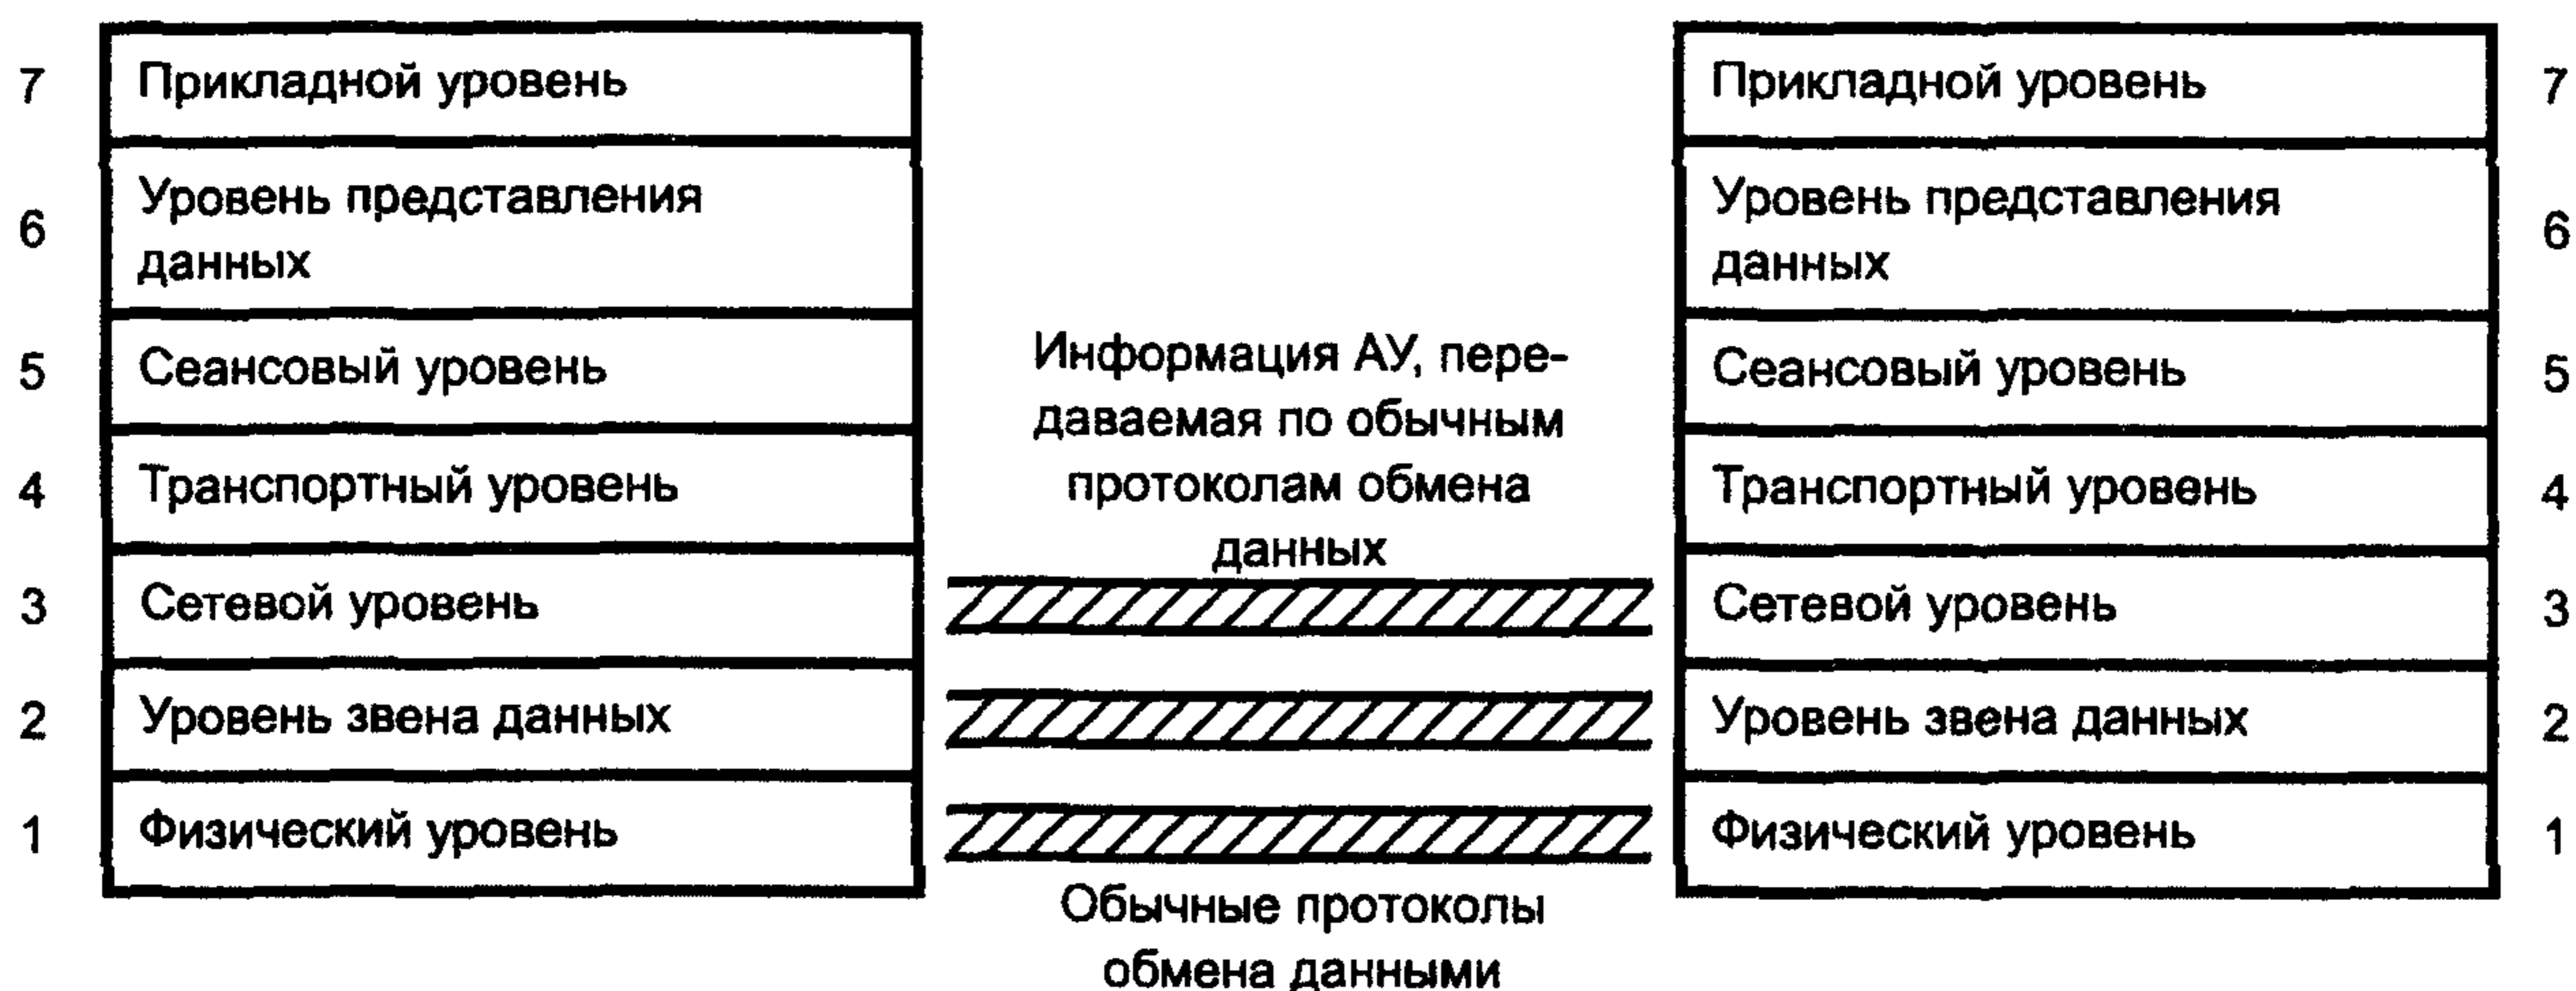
7 Прикладной уровень

6 Уровень представления данных

5 Сеансовый уровень

4 Транспортный уровень

3 Сетевой уровень

2 Уровень звена данных

1 Физический уровень

Информация АУ, передаваемая по обычным протоколам обмена данных

Обычные протоколы обмена данными

Прикладной уровень 7

Уровень представления данных 6

Сеансовый уровень 5

Транспортный уровень 4

Сетевой уровень 3

Уровень звена данных 2

Физический уровень 1